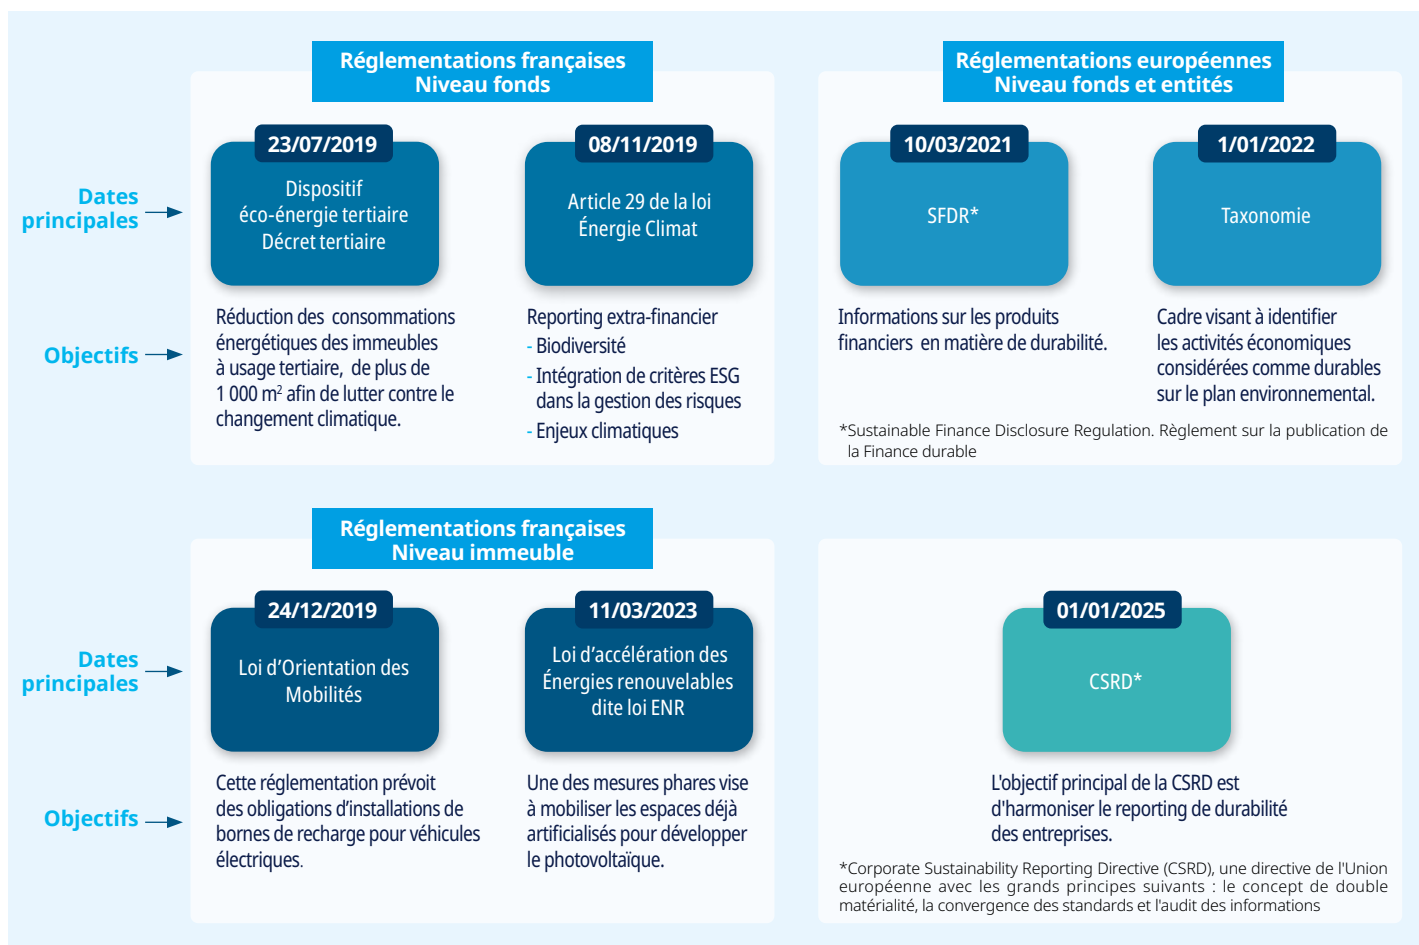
Réglementations françaises
Niveau fonds

Réglementations européennes
Niveau fonds et entités

Dates principales

23/07/2019
Dispositif éco-énergie tertiaire Décret tertiaire

08/11/2019
Article 29 de la loi Énergie Climat

10/03/2021
SFDR*

1/01/2022
Taxonomie

Objectifs

Réduction des consommations énergétiques des immeubles à usage tertiaire, de plus de 1 000 m² afin de lutter contre le changement climatique.

Reporting extra-financier
- Biodiversité
- Intégration de critères ESG dans la gestion des risques
- Enjeux climatiques

Informations sur les produits financiers en matière de durabilité.

Cadre visant à identifier les activités économiques considérées comme durables sur le plan environnemental.

*Sustainable Finance Disclosure Regulation. Règlement sur la publication de la Finance durable

Réglementations françaises
Niveau immeuble

Dates principales

24/12/2019
Loi d'Orientation des Mobilités

11/03/2023
Loi d'accélération des Énergies renouvelables dite loi ENR

01/01/2025
CSRD*

Objectifs

Cette réglementation prévoit des obligations d'installations de bornes de recharge pour véhicules électriques.

Une des mesures phares vise à mobiliser les espaces déjà artificialisés pour développer le photovoltaïque.

L'objectif principal de la CSRD est d'harmoniser le reporting de durabilité des entreprises.

*Corporate Sustainability Reporting Directive (CSRD), une directive de l'Union européenne avec les grands principes suivants : le concept de double matérialité, la convergence des standards et l'audit des informations